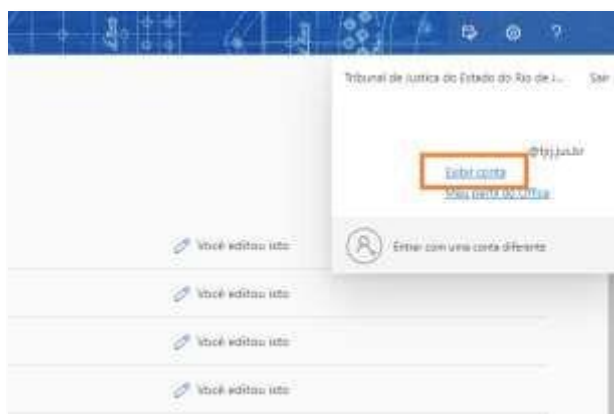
?

Tribunal de Justiça do Estado do Rio de J...

Sair

@tjrj.jus.br

Exibir conta

Meu perfil do Office

Entrar com uma conta diferente

Você editou isto

Você editou isto

Você editou isto

Você editou isto